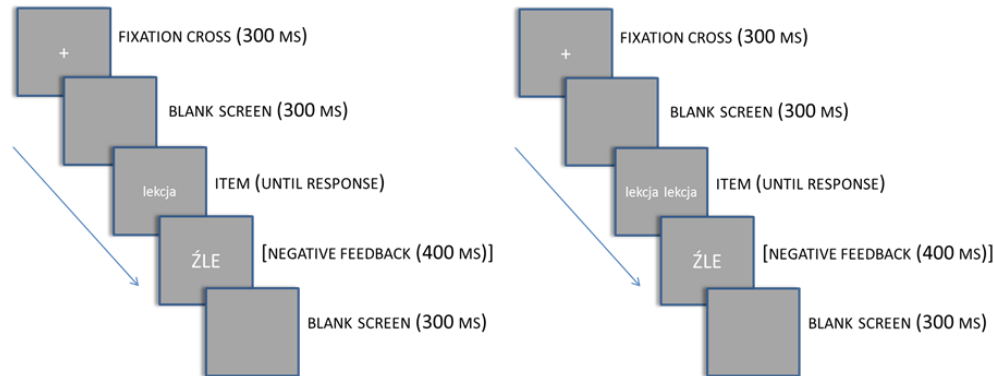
+
FIXATION CROSS (300 MS)

BLANK SCREEN (300 MS)

lekcja
ITEM (UNTIL RESPONSE)

ŹLE
[NEGATIVE FEEDBACK (400 MS)]

BLANK SCREEN (300 MS)

+
FIXATION CROSS (300 MS)

BLANK SCREEN (300 MS)

lekcja lekcja
ITEM (UNTIL RESPONSE)

ŹLE
[NEGATIVE FEEDBACK (400 MS)]

BLANK SCREEN (300 MS)